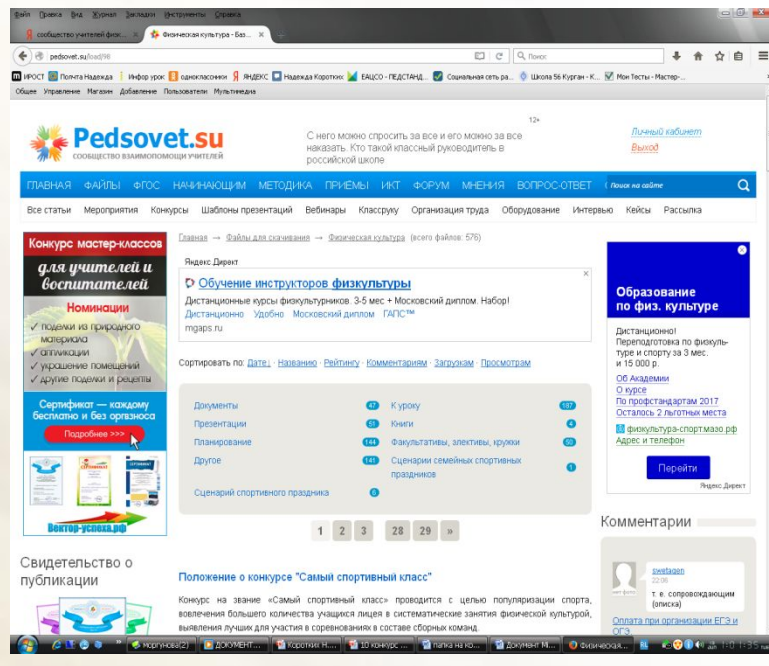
Файл Правка Вид Журнал Закладки Инструменты Справка

сообщество учителей физ... × Физическая культура - Баз... × +

pedsovet.su/load/98

Поиск

ИРОСТ Почта Надежда Инфор урок одноклассники ЯНДЕКС Надежда Короткин ЕАЦСО - ПЕДСТАНД... Социальная сеть ра... Школа 56 Курган - К... Мои Тесты - Мастер-...

Общее Управление Магазин Добавление Пользователи Мультимедиа

Pedsovet.su
СООБЩЕСТВО ВЗАИМОПОМОЩИ УЧИТЕЛЕЙ

12+

С него можно спросить за все и его можно за все наказать. Кто такой классный руководитель в российской школе

Личный кабинет
Выход

ГЛАВНАЯ ФАЙЛЫ ФГОС НАЧИНАЮЩИМ МЕТОДИКА ПРИЁМЫ ИКТ ФОРУМ МНЕНИЯ ВОПРОС-ОТВЕТ Поиск на сайте

Все статьи Мероприятия Конкурсы Шаблоны презентаций Вебинары Классруку Организация труда Оборудование Интервью Кейсы Рассылка

Конкурс мастер-классов
для учителей и воспитателей
Номинации
✓ поделки из природного материала
✓ аппликации
✓ украшение помещений
✓ другие поделки и рецепты
Сертификат — каждому бесплатно и без оргвзноса
Подробнее >>>
Вектор-успеха.рф

Главная → Файлы для скачивания → Физическая культура (всего файлов: 576)

Яндекс.Директ

Обучение инструкторов физкультуры
Дистанционные курсы физкультурников. 3-5 мес + Московский диплом. Набор!
Дистанционно Удобно Московский диплом ГАПС™
mgaps.ru

Сортировать по: Дате · Названию · Рейтингу · Комментариям · Загрузкам · Просмотрам

Документы 47
Презентации 51
Планирование 144
Другое 141
Сценарий спортивного праздника 6
К уроку 187
Книги 4
Факультативы, элективы, кружки 50
Сценарии семейных спортивных праздников 1

1 2 3 28 29 »

Образование по физ. культуре
Дистанционно! Переподготовка по физкультуре и спорту за 3 мес. и 15 000 р.
Об Академии
О курсе
По профстандартам 2017
Осталось 2 льготных места
физкультура-спорт.мазо.рф
Адрес и телефон
Перейти
Яндекс.Директ

Комментарии

swetagen
22:06
т. е. сопровождающим (описка)

Оплата при организации ЕГЭ и ОГЭ

Свидетельство о публикации

Положение о конкурсе "Самый спортивный класс"
Конкурс на звание «Самый спортивный класс» проводится с целью популяризации спорта, вовлечения большего количества учащихся лицея в систематические занятия физической культурой, выявления лучших для участия в соревнованиях в составе сборных команд.

моргунова(z) ДОКУМЕНТ... Короткин Н... 10 конкурс... папка на ко... Документ М... Физическая... 13:35